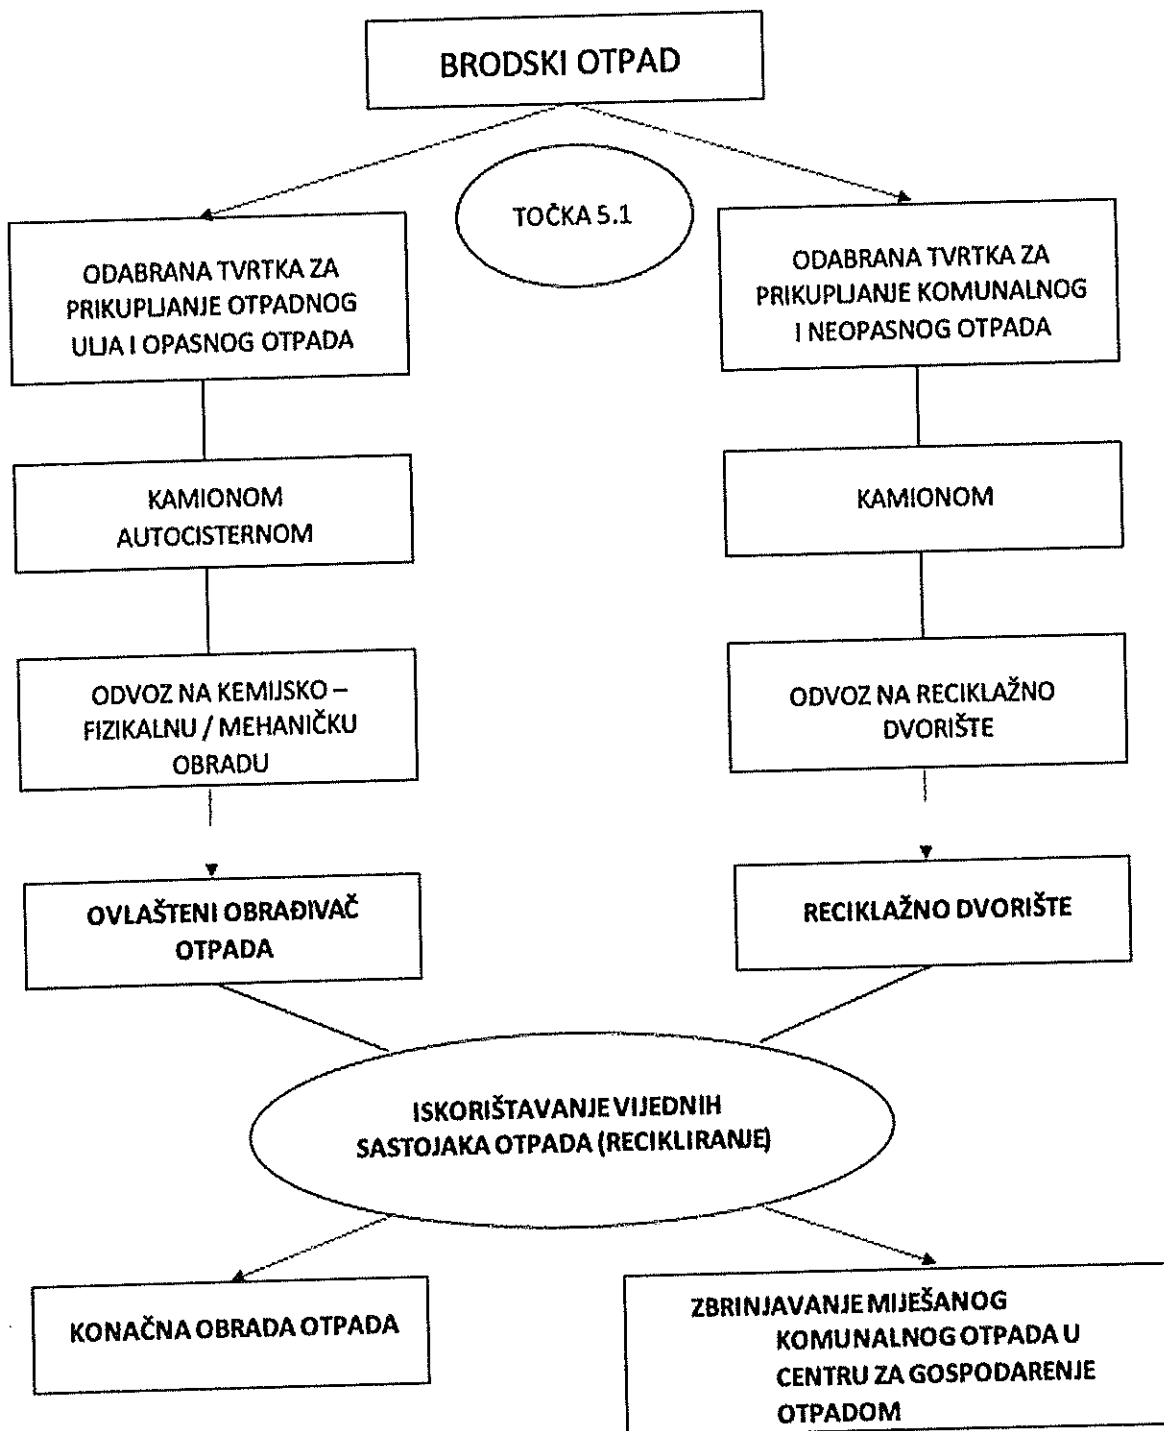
BRODSKI OTPAD

TOČKA 5.1

ODABRANA TVRTKA ZA PRIKUPLJANJE OTPADNOG ULJA I OPASNOG OTPADA

ODABRANA TVRTKA ZA PRIKUPLJANJE KOMUNALNOG I NEOPASNOG OTPADA

KAMIONOM AUTOCISTERNOM

KAMIONOM

ODVOZ NA KEMIJSKO – FIZIKALNU / MEHANIČKU OBRADU

ODVOZ NA RECIKLAŽNO DVORIŠTE

OVLAŠTENI OBRAĐIVAČ OTPADA

RECIKLAŽNO DVORIŠTE

ISKORIŠTAVANJE VIJEDNIH SASTOJAKA OTPADA (RECIKLIRANJE)

KONAČNA OBRADA OTPADA

ZBRINJAVANJE MIJEŠANOG KOMUNALNOG OTPADA U CENTRU ZA GOSPODARENJE OTPADOM